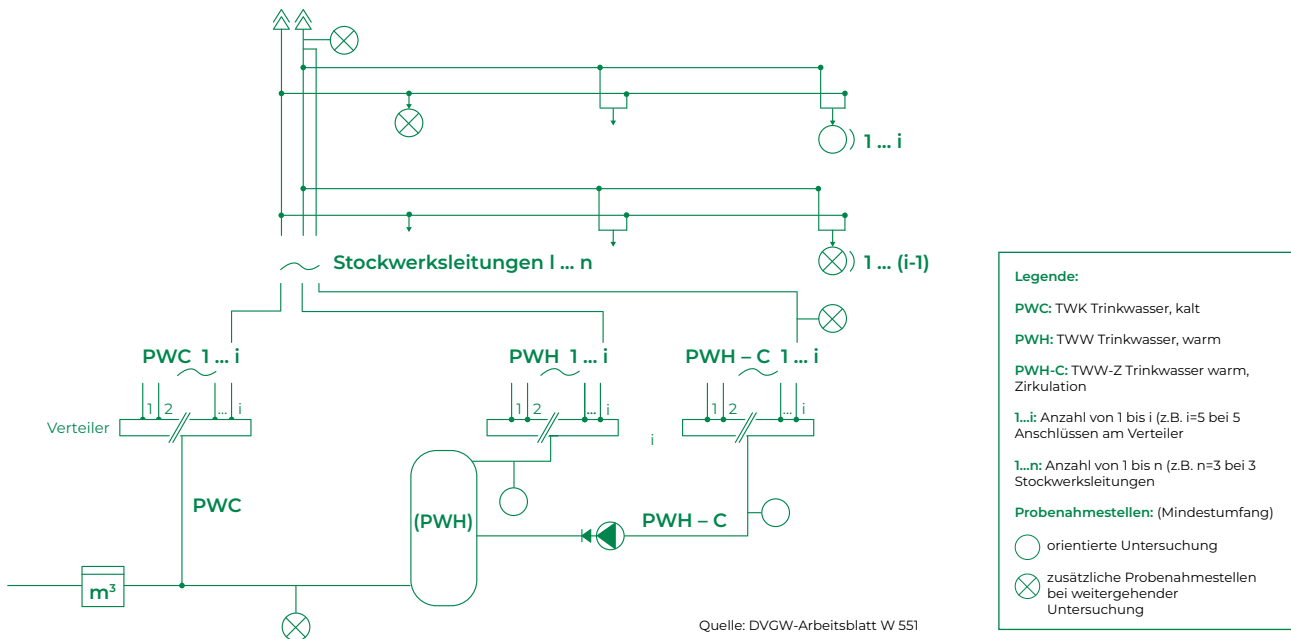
1 … i

1 … (i-1)

Stockwerksleitungen I … n

PWC 1 … i

PWH 1 … i

PWH – C 1 … i

1 2 … i

1 2 … i

1 2 … i

Verteiler

i

PWC

(PWH)

PWH – C

m³

Quelle: DVGW-Arbeitsblatt W 551

Legende:

PWC: TWK Trinkwasser, kalt

PWH: TWW Trinkwasser, warm

PWH-C: TWW-Z Trinkwasser warm, Zirkulation

1…i: Anzahl von 1 bis i (z.B. i=5 bei 5 Anschlüssen am Verteiler

1…n: Anzahl von 1 bis n (z.B. n=3 bei 3 Stockwerksleitungen

Probenahmestellen: (Mindestumfang)

orientierte Untersuchung

zusätzliche Probenahmestellen bei weitergehender Untersuchung